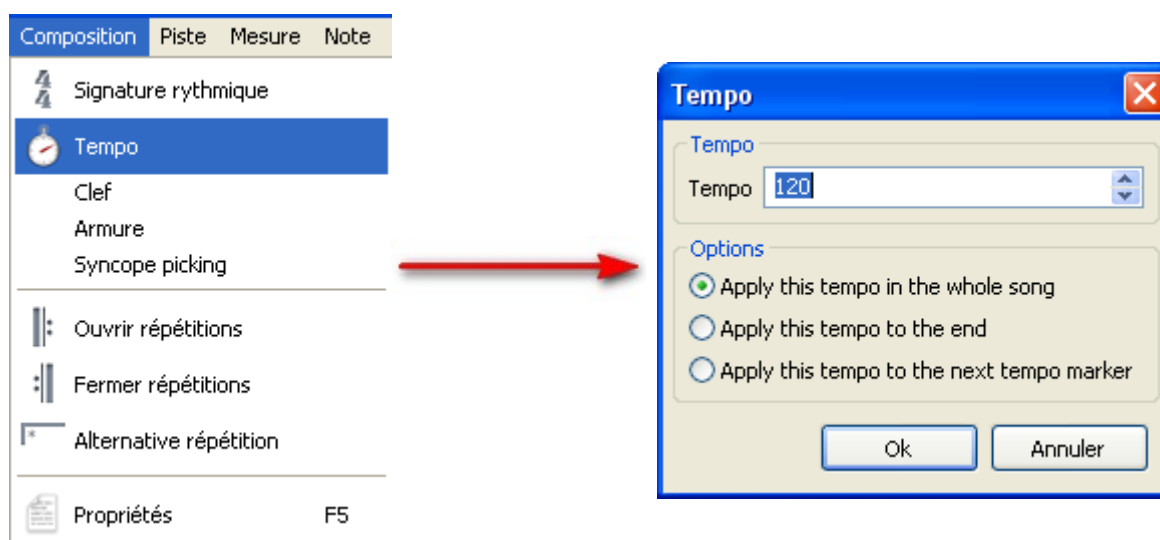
Composition Piste Mesure Note

$\frac{4}{4}$ Signature rythmique
Tempo
Clef
Armure
Syncope picking
Ouvrir répétitions
Fermer répétitions
Alternative répétition
Propriétés F5

Tempo

Tempo
Tempo 120

Options
Apply this tempo in the whole song
Apply this tempo to the end
Apply this tempo to the next tempo marker

Ok
Annuler